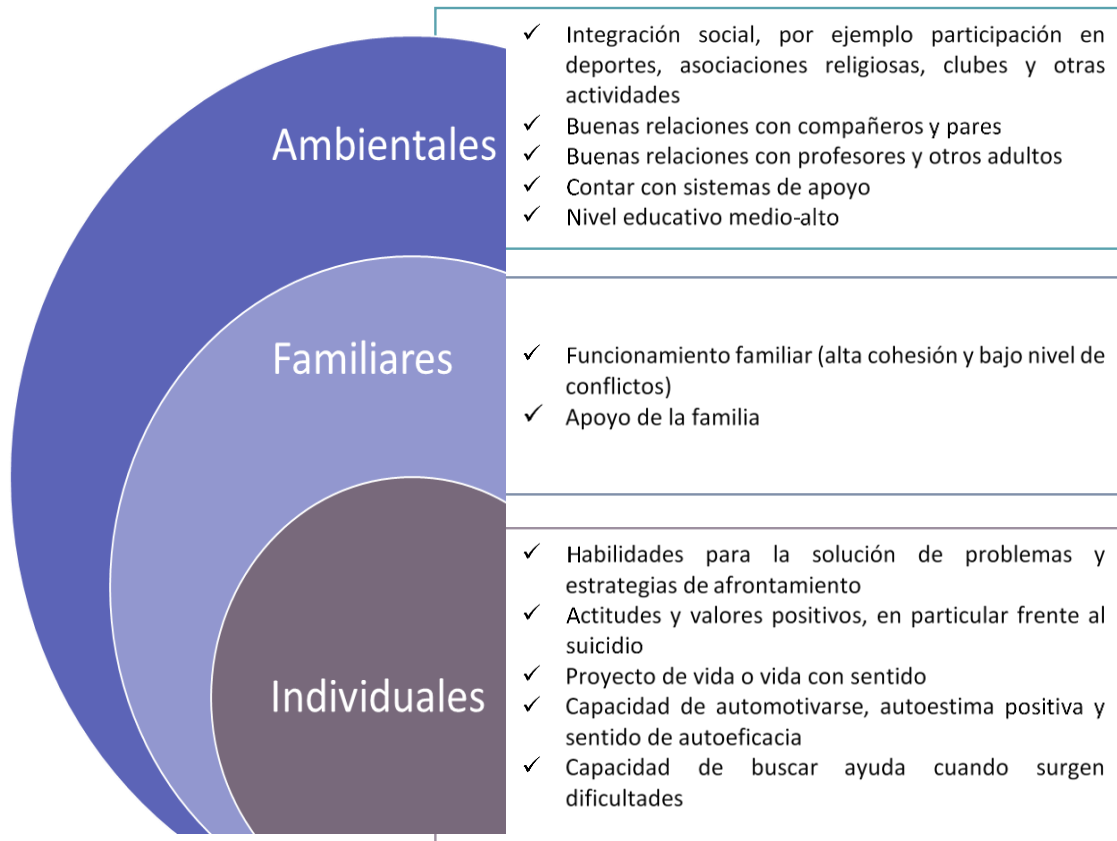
Ambientales

✓ Integración social, por ejemplo participación en deportes, asociaciones religiosas, clubes y otras actividades
✓ Buenas relaciones con compañeros y pares
✓ Buenas relaciones con profesores y otros adultos
✓ Contar con sistemas de apoyo
✓ Nivel educativo medio-alto

Familiares

✓ Funcionamiento familiar (alta cohesión y bajo nivel de conflictos)
✓ Apoyo de la familia

Individuales

✓ Habilidades para la solución de problemas y estrategias de afrontamiento
✓ Actitudes y valores positivos, en particular frente al suicidio
✓ Proyecto de vida o vida con sentido
✓ Capacidad de automotivarse, autoestima positiva y sentido de autoeficacia
✓ Capacidad de buscar ayuda cuando surgen dificultades